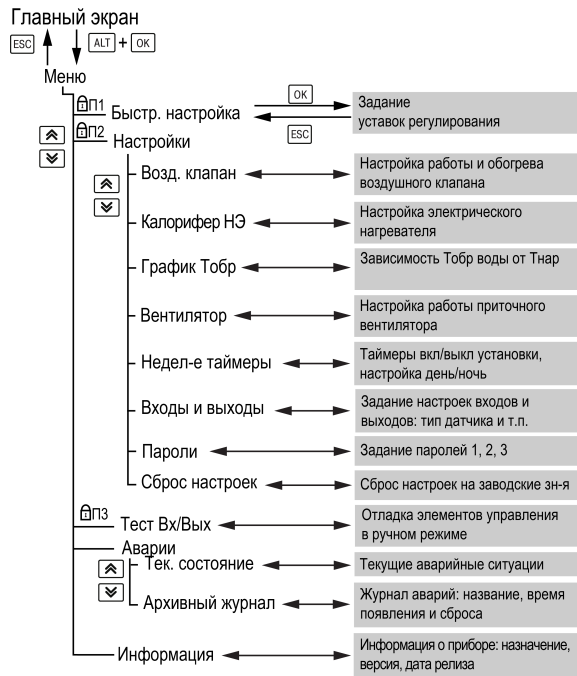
Главный экран

ESC ALT + OK

Меню

П1 Быстр. настройка

OK

ESC

Задание уставок регулирования

П2 Настройки

Возд. клапан

Настройка работы и обогрева воздушного клапана

Калорифер НЭ

Настройка электрического нагревателя

График Тобр

Зависимость Тобр воды от Тнар

Вентилятор

Настройка работы приточного вентилятора

Недел-е таймеры

Таймеры вкл/выкл установки, настройка день/ночь

Входы и выходы

Задание настроек входов и выходов: тип датчика и т.п.

Пароли

Задание паролей 1, 2, 3

Сброс настроек

Сброс настроек на заводские зн-я

П3 Тест Вх/Вых

Отладка элементов управления в ручном режиме

Аварии

Тек. состояние

Текущие аварийные ситуации

Архивный журнал

Журнал аварий: название, время появления и сброса

Информация

Информация о приборе: назначение, версия, дата релиза